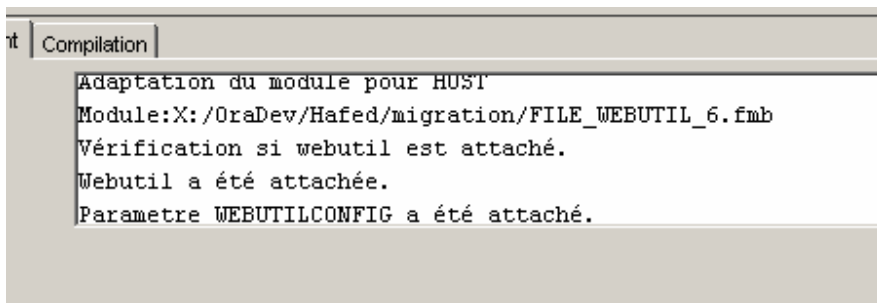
nt | Compilation

Adaptation du module pour HOST
Module:X:/OraDev/Hafed/migration/FILE_WEBUTIL_6.fmb
Vérification si webutil est attaché.
Webutil a été attachée.
Parametre WEBUTILCONFIG a été attaché.